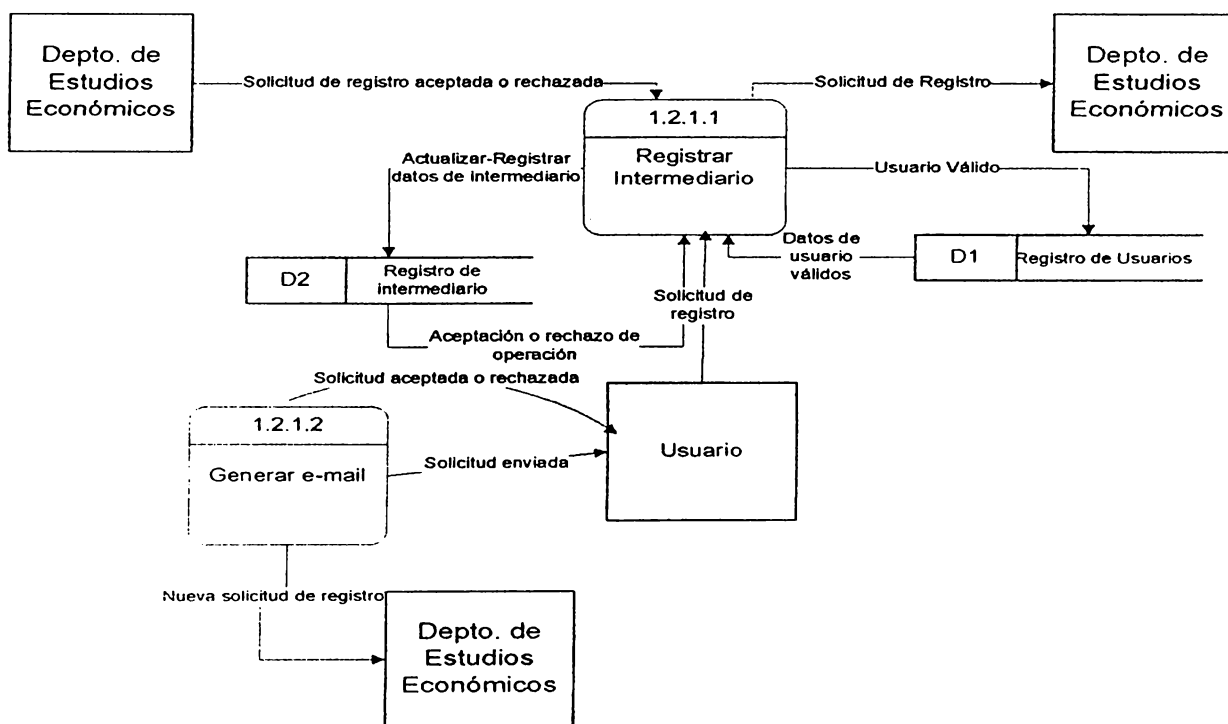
Depto. de Estudios Económicos

Solicitud de registro aceptada o rechazada

Solicitud de Registro

Depto. de Estudios Económicos

1.2.1.1

Registrar Intermediario

Actualizar-Registrar datos de intermediario

Usuario Válido

Datos de usuario válidos

D1

Registro de Usuarios

D2

Registro de intermediario

Solicitud de registro

Aceptación o rechazo de operación

Solicitud aceptada o rechazada

1.2.1.2

Generar e-mail

Solicitud enviada

Usuario

Nueva solicitud de registro

Depto. de Estudios Económicos